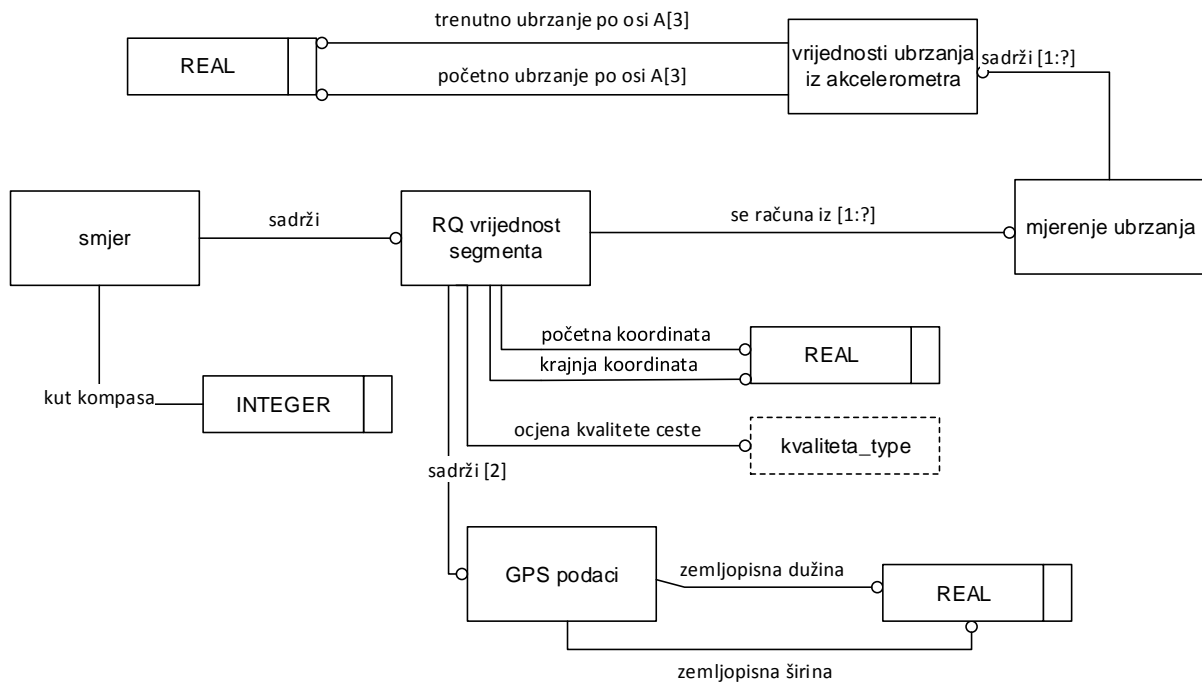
trenutno ubrzanje po osi A[3]

REAL

vrijednosti ubrzanja iz akcelerometra

sadrži [1:?]

početno ubrzanje po osi A[3]

smjer

sadrži

RQ vrijednost segmenta

se računa iz [1:?]

mjerenje ubrzanja

početna koordinata

REAL

krajnja koordinata

kut kompasa

INTEGER

ocjena kvalitete ceste

kvaliteta_type

sadrži [2]

GPS podaci

zemljopisna dužina

REAL

zemljopisna širina